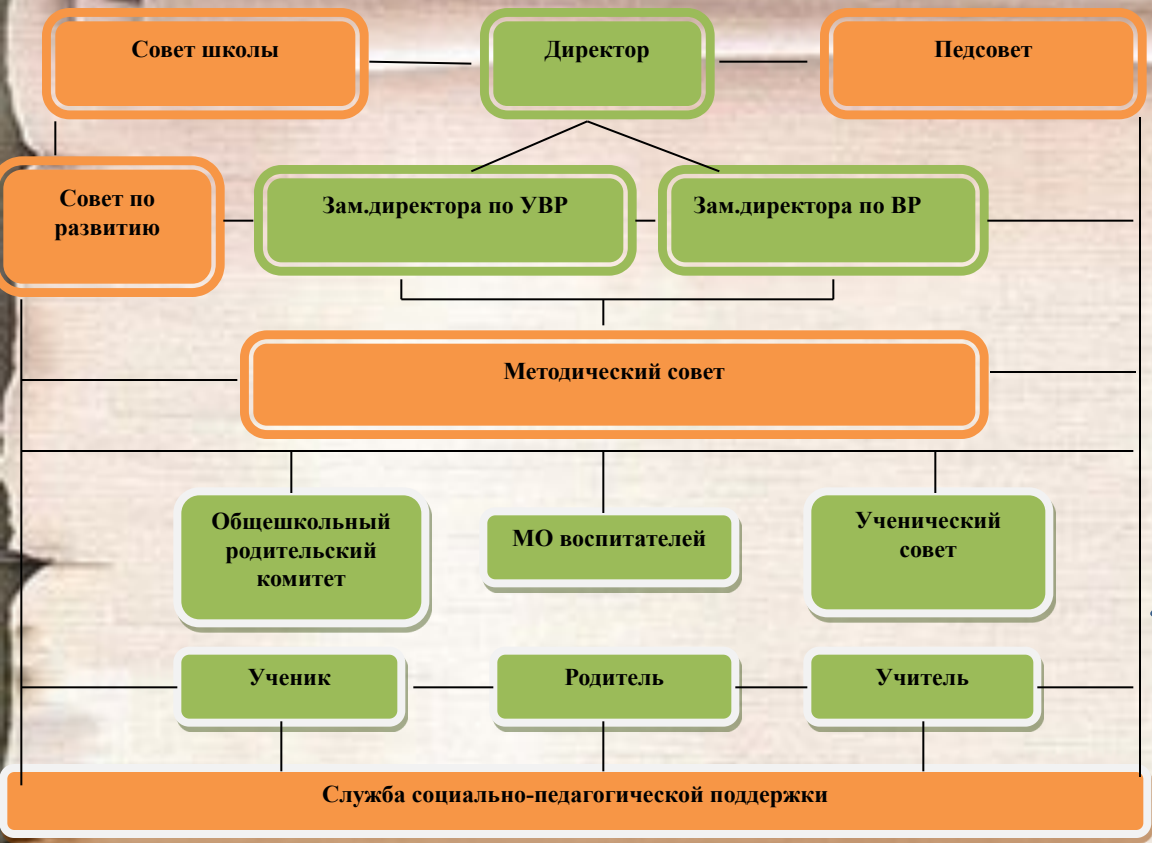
Совет школы

Директор

Педсовет

Совет по развитию

Зам.директора по УВР

Зам.директора по ВР

Методический совет

Общешкольный родительский комитет

МО воспитателей

Ученический совет

Ученик

Родитель

Учитель

Служба социально-педагогической поддержки